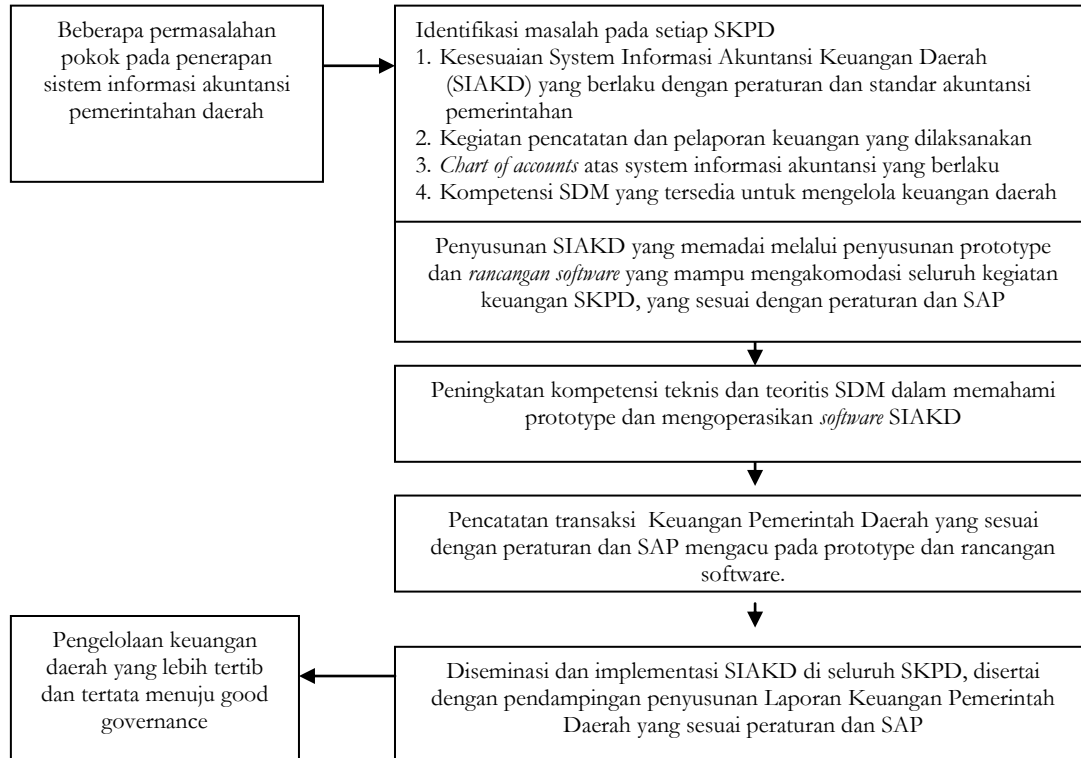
Beberapa permasalahan pokok pada penerapan sistem informasi akuntansi pemerintahan daerah

Identifikasi masalah pada setiap SKPD
1. Kesesuaian System Informasi Akuntansi Keuangan Daerah (SIAKD) yang berlaku dengan peraturan dan standar akuntansi pemerintahan
2. Kegiatan pencatatan dan pelaporan keuangan yang dilaksanakan
3. Chart of accounts atas system informasi akuntansi yang berlaku
4. Kompetensi SDM yang tersedia untuk mengelola keuangan daerah

Penyusunan SIAKD yang memadai melalui penyusunan prototype dan rancangan software yang mampu mengakomodasi seluruh kegiatan keuangan SKPD, yang sesuai dengan peraturan dan SAP

Peningkatan kompetensi teknis dan teoritis SDM dalam memahami prototype dan mengoperasikan software SIAKD

Pencatatan transaksi Keuangan Pemerintah Daerah yang sesuai dengan peraturan dan SAP mengacu pada prototype dan rancangan software.

Diseminasi dan implementasi SIAKD di seluruh SKPD, disertai dengan pendampingan penyusunan Laporan Keuangan Pemerintah Daerah yang sesuai peraturan dan SAP

Pengelolaan keuangan daerah yang lebih tertib dan tertata menuju good governance